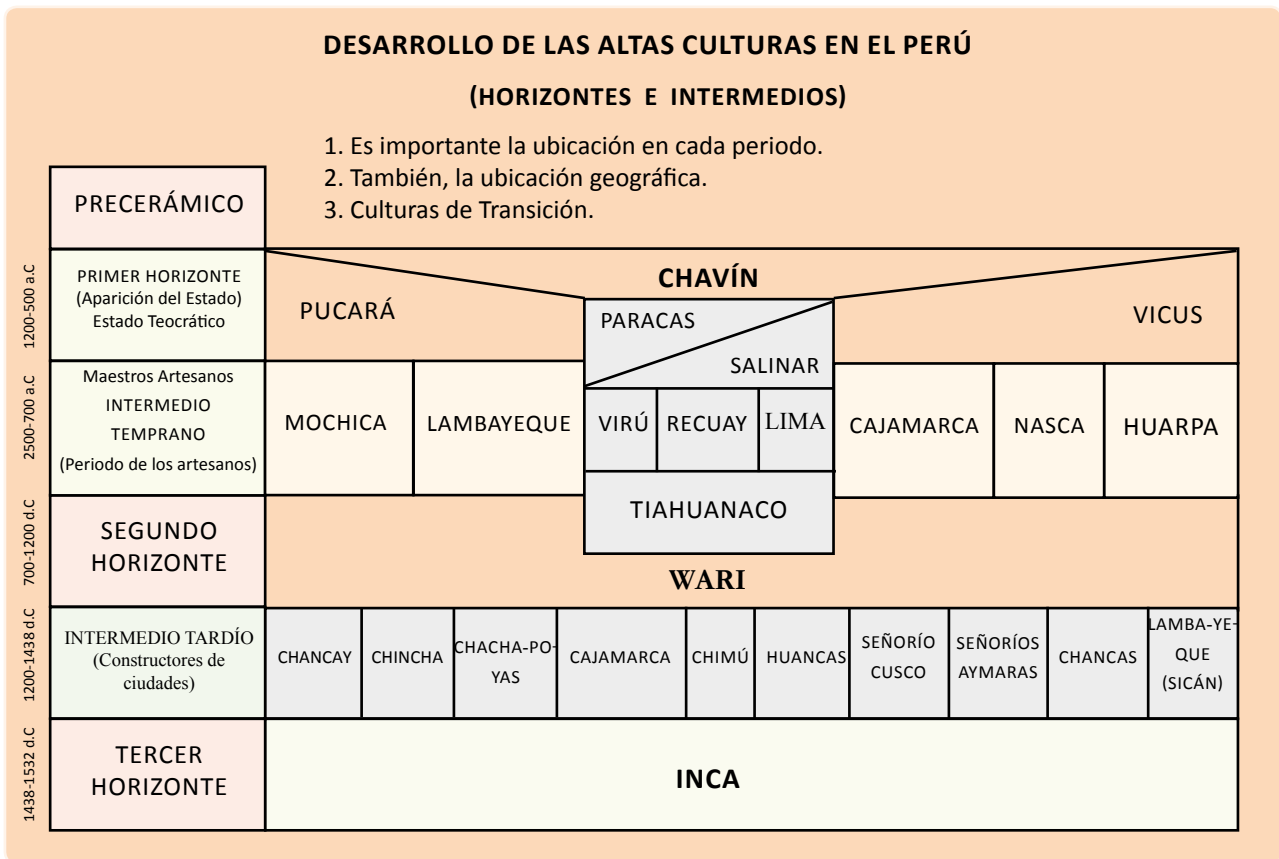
DESARROLLO DE LAS ALTAS CULTURAS EN EL PERÚ

(HORIZONTES E INTERMEDIOS)

1. Es importante la ubicación en cada periodo.
2. También, la ubicación geográfica.
3. Culturas de Transición.

PRECERÁMICO

1200-500 a.C

PRIMER HORIZONTE (Aparición del Estado) Estado Teocrático

CHAVÍN

PUCARÁ

PARACAS

SALINAR

VICUS

2500-700 a.C

Maestros Artesanos INTERMEDIO TEMPRANO (Periodo de los artesanos)

MOCHICA

LAMBAYEQUE

VIRÚ

RECUAY

LIMA

CAJAMARCA

NASCA

HUARPA

TIAHUANACO

700-1200 d.C

SEGUNDO HORIZONTE

WARI

1200-1438 d.C

INTERMEDIO TARDÍO (Constructores de ciudades)

| CHANCAY | CHINCHA | CHACHA-PO-YAS | CAJAMARCA | CHIMÚ | HUANCAS | SEÑORÍO CUSCO | SEÑORÍOS AYMARAS | CHANCAS | LAMBA-YE-QUE (SICÁN) |
|---|---|---|---|---|---|---|---|---|---|

1438-1532 d.C

TERCER HORIZONTE

INCA